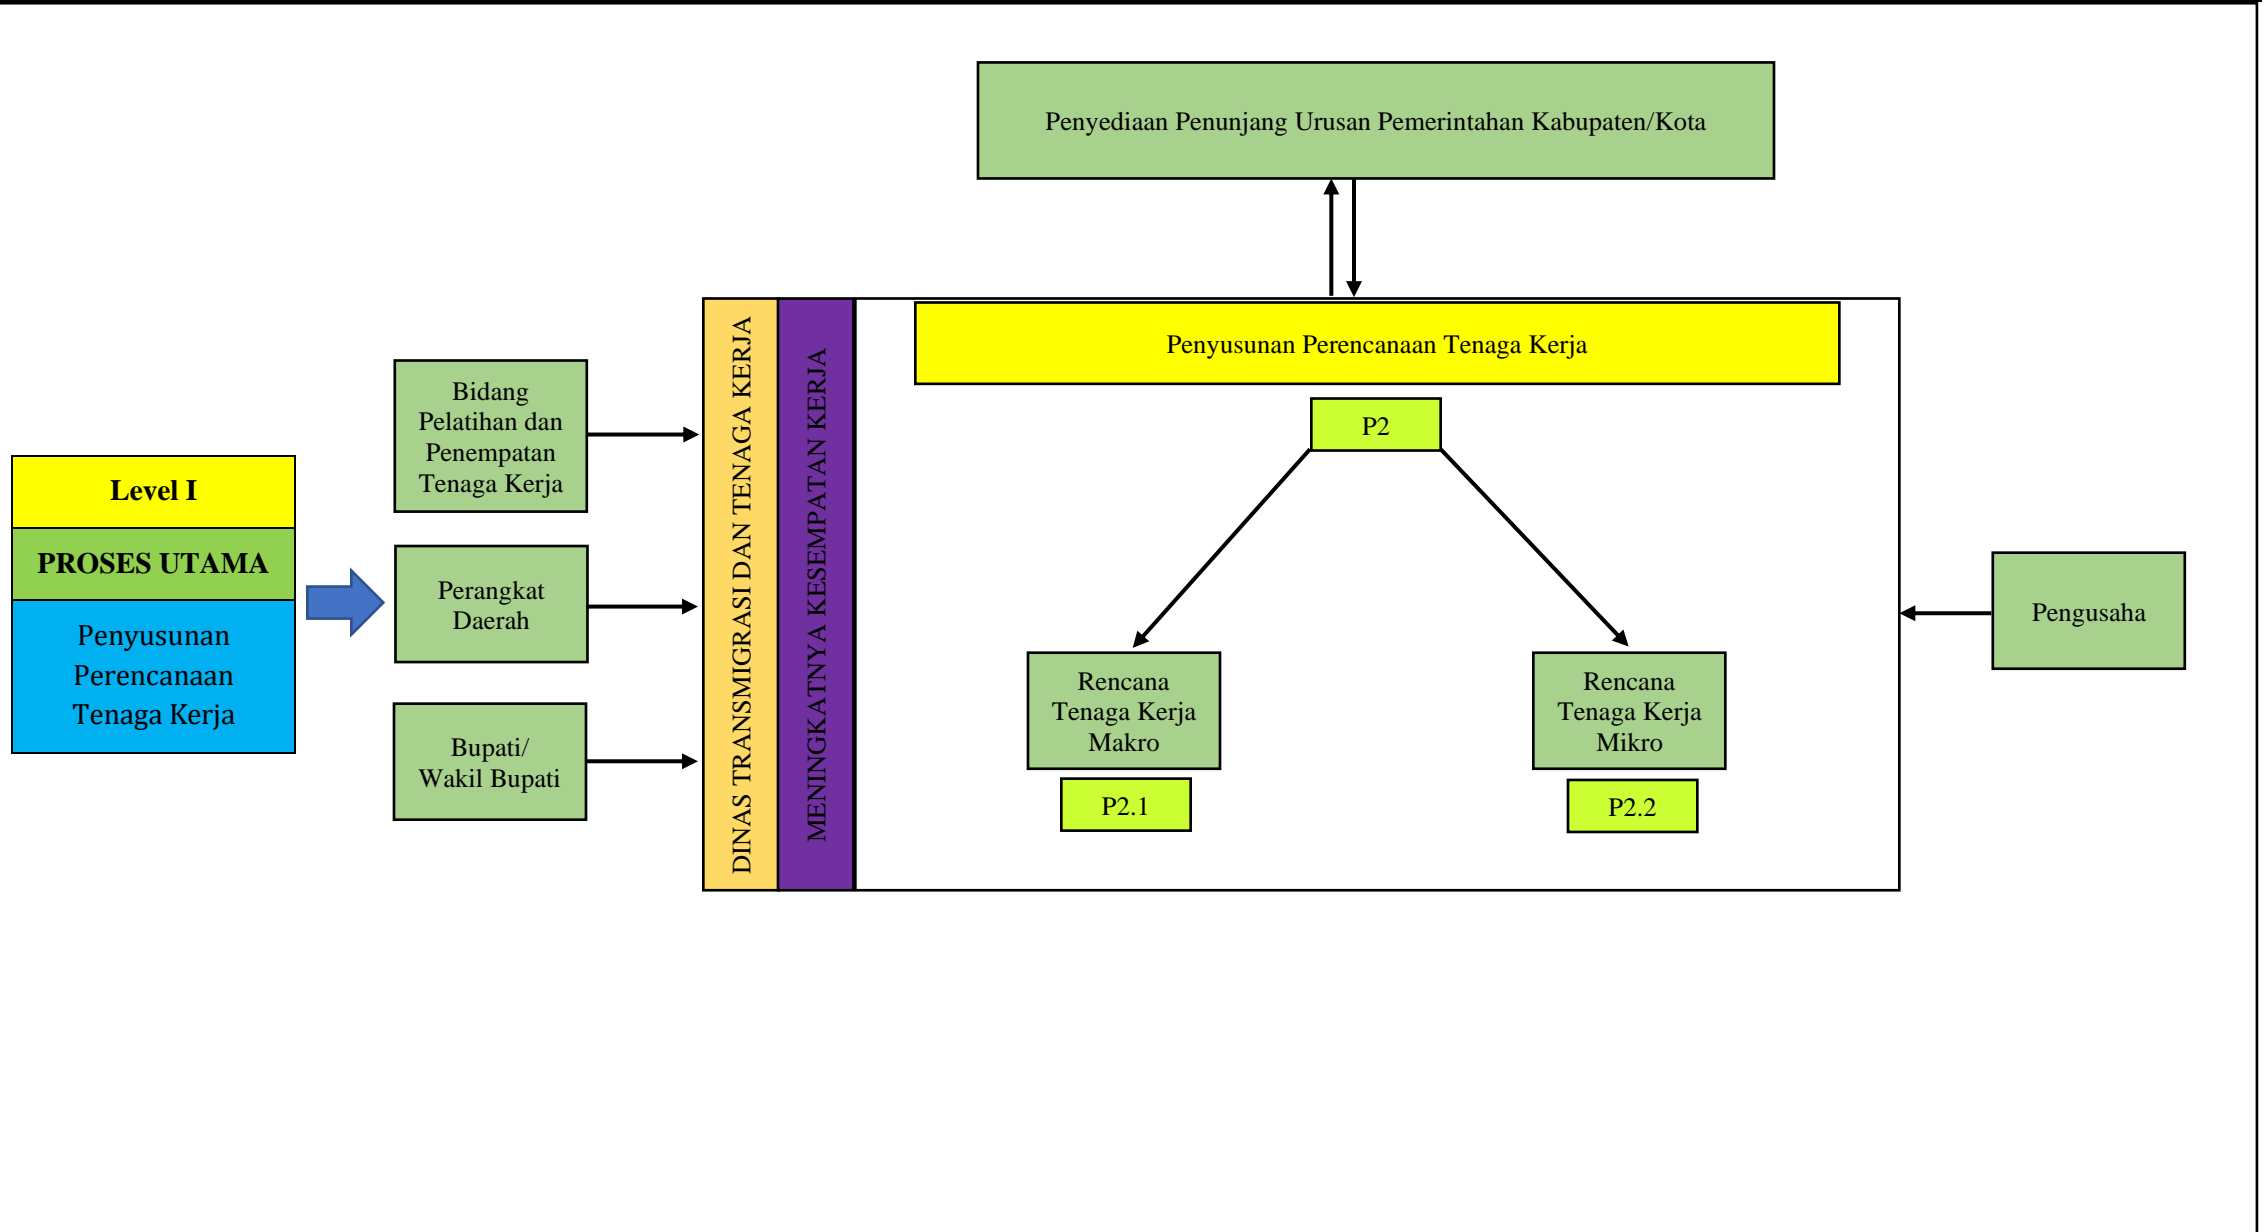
Penyediaan Penunjang Urusan Pemerintahan Kabupaten/Kota

Level I

PROSES UTAMA

Penyusunan Perencanaan Tenaga Kerja

Bidang Pelatihan dan Penempatan Tenaga Kerja

Perangkat Daerah

Bupati/ Wakil Bupati

DINAS TRANSMIGRASI DAN TENAGA KERJA

MENINGKATNYA KESEMPATAN KERJA

Penyusunan Perencanaan Tenaga Kerja

P2

Rencana Tenaga Kerja Makro

P2.1

Rencana Tenaga Kerja Mikro

P2.2

Pengusaha